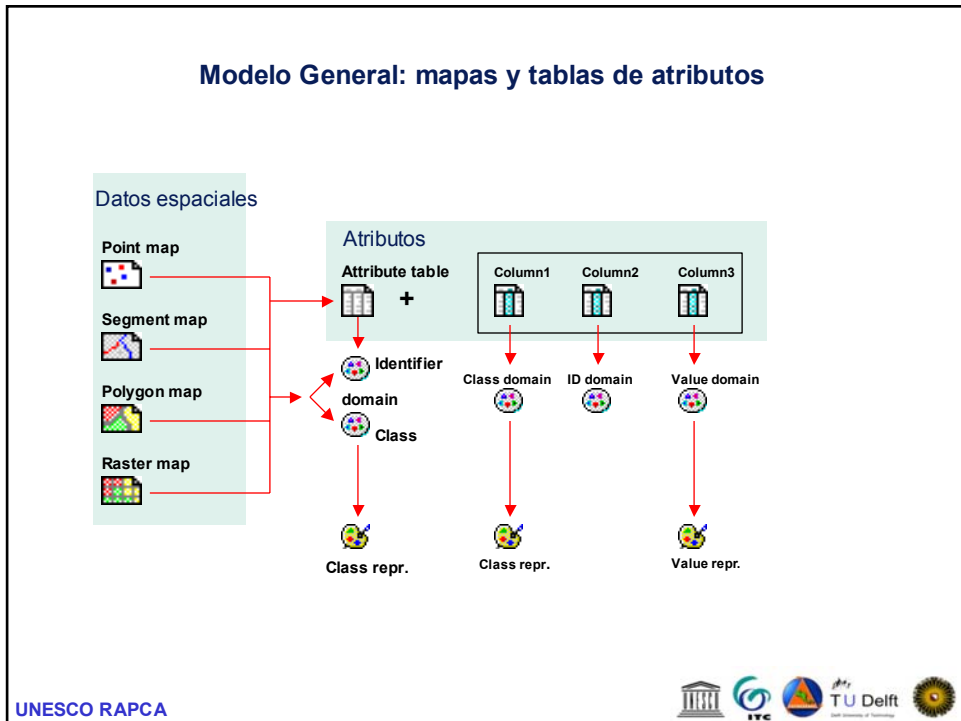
Modelo General: mapas y tablas de atributos

Datos espaciales

Point map

Segment map

Polygon map

Raster map

Atributos

Attribute table +

Column1 Column2 Column3

Identifier

domain

Class

Class domain

ID domain

Value domain

Class repr.

Class repr.

Value repr.

UNESCO RAPCA

ITC

TU Delft